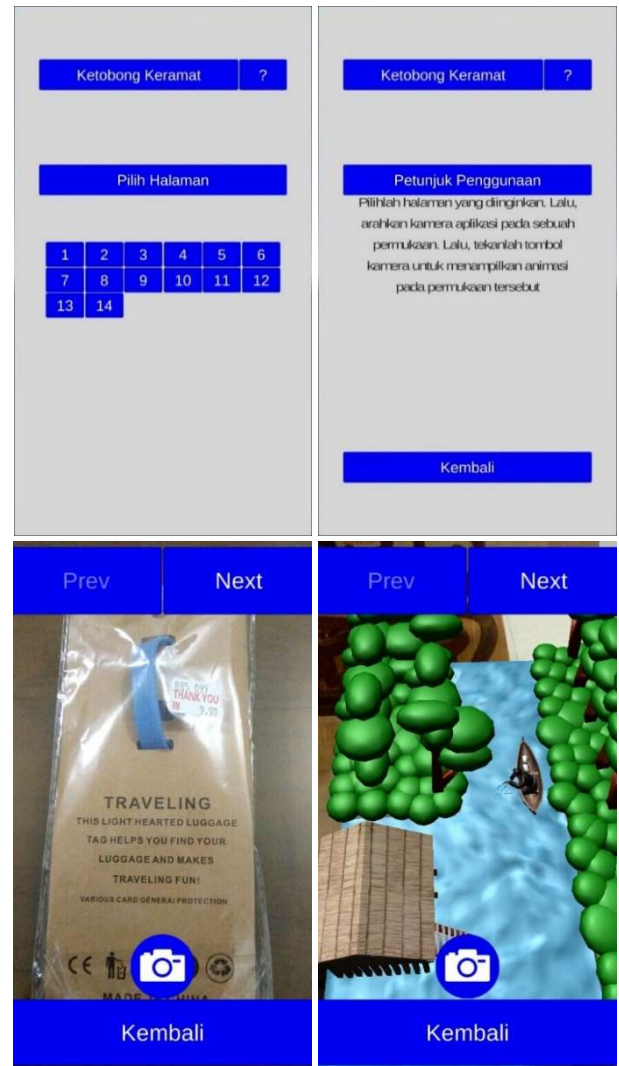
Ketobong Keramat ?

Pilih Halaman

| 1 | 2 | 3 | 4 | 5 | 6 |
|---|---|---|---|---|---|
| 7 | 8 | 9 | 10 | 11 | 12 |
| 13 | 14 | | | | |

Ketobong Keramat ?

Petunjuk Penggunaan

Pilihlah halaman yang diinginkan. Lalu, arahkan kamera aplikasi pada sebuah permukaan. Lalu, tekanlah tombol kamera untuk menampilkan animasi pada permukaan tersebut

Kembali

Prev Next

THANK YOU
9.90

TRAVELING
THIS LIGHT HEARTED LUGGAGE TAG HELPS YOU FIND YOUR LUGGAGE AND MAKES TRAVELING FUN!
VARIOUS CARD GENERAL PROTECTION

CE

MADE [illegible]

Kembali

Prev Next

Kembali